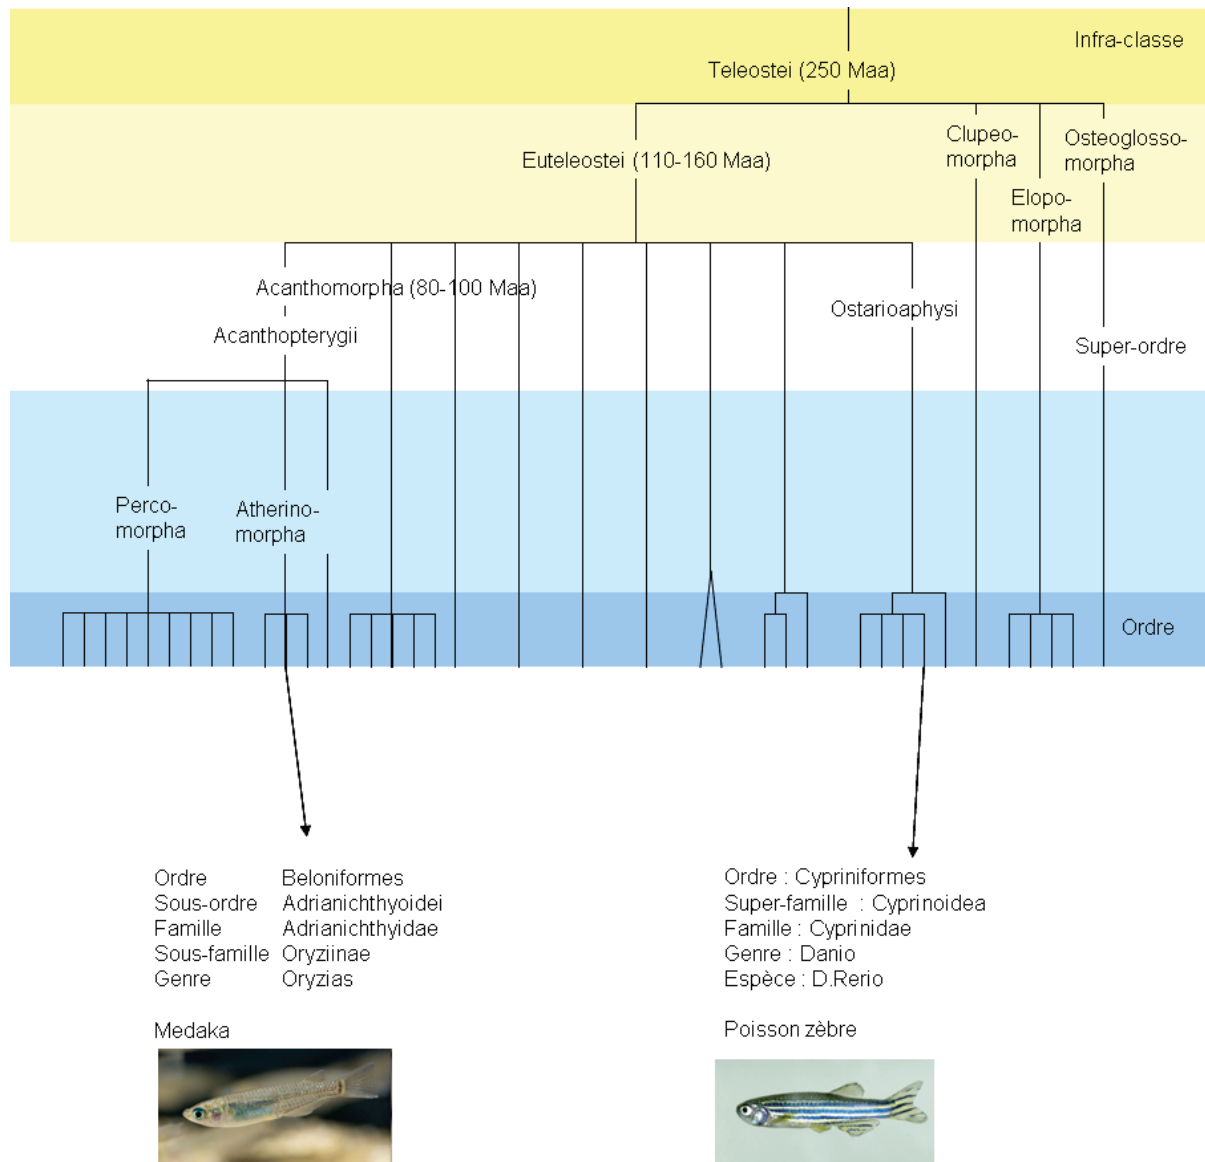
Infra-classe

Teleostei (250 Maa)

Euteleostei (110-160 Maa)

Clupeomorpha

Osteoglossomorpha

Elopomorpha

Acanthomorpha (80-100 Maa)

Acanthopterygii

Ostarioaphysi

Super-ordre

Percomorpha

Atherinomorpha

Ordre

| Ordre | Beloniformes |
|---|---|
| Sous-ordre | Adrianichthyoidei |
| Famille | Adrianichthyidae |
| Sous-famille | Oryziinae |
| Genre | Oryzias |

Medaka

Ordre : Cypriniformes
Super-famille : Cyprinoidea
Famille : Cyprinidae
Genre : Danio
Espèce : D.Rerio

Poisson zèbre